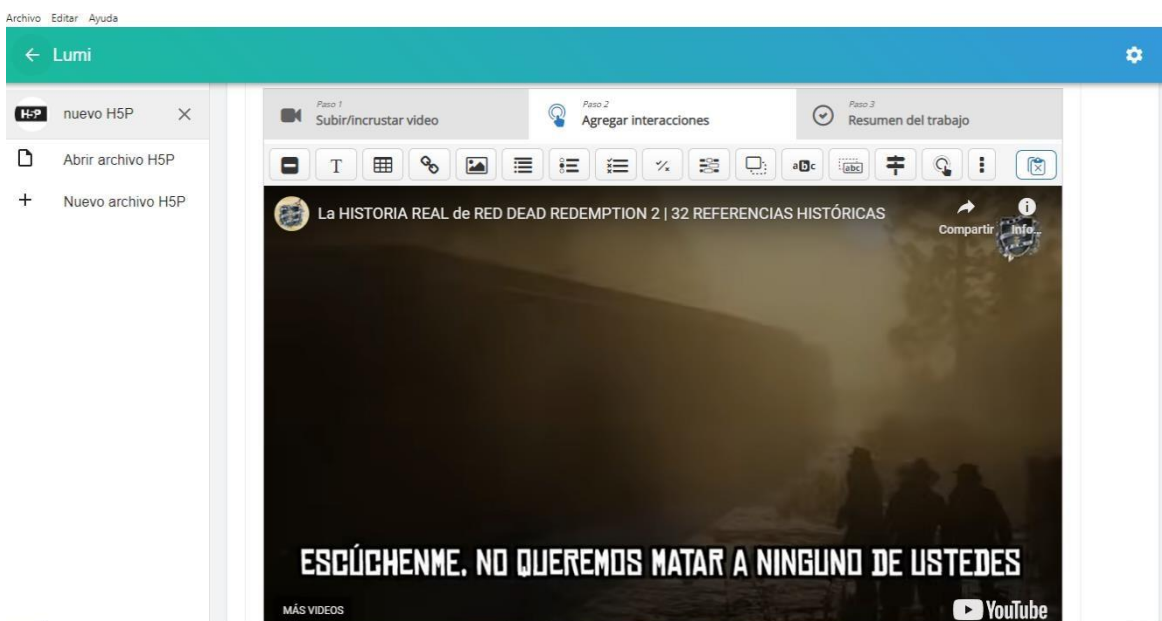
Archivo Editar Ayuda

← Lumi

H5P nuevo H5P ×

Abrir archivo H5P

+ Nuevo archivo H5P

Paso 1
Subir/incrustar video

Paso 2
Agregar interacciones

Paso 3
Resumen del trabajo

T

abc

La HISTORIA REAL de RED DEAD REDEMPTION 2 | 32 REFERENCIAS HISTÓRICAS

Compartir

Info

ESCÚCHENME, NO QUEREMOS MATAR A NINGUNO DE USTEDES

MÁS VIDEOS

YouTube